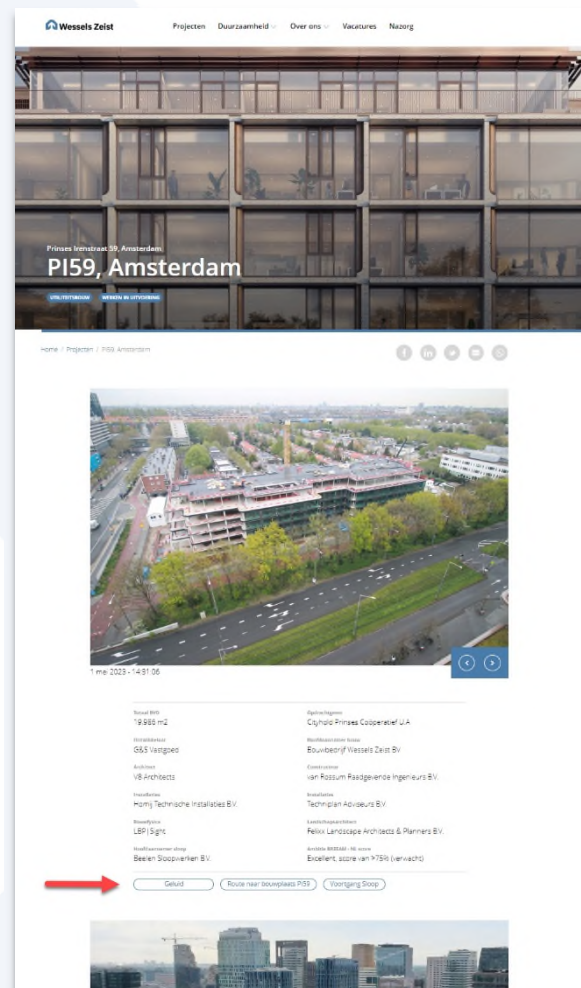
Wessels Zeist

Projecten Duurzaamheid Over ons Vacatures Nazorg

Prinses Irenestraat 59, Amsterdam

PI59, Amsterdam

UTILITEITSBOUW WERKEN IN UITVOERING

Home / Projecten / PI59, Amsterdam

1 mei 2023 - 14:31:06

Totaal BVO
19.986 m2

Opdrachtgever
Cityhold Prinses Coöperatief U.A.

Ontwikkelaar
G&S Vastgoed

Hoofdaannemer bouw
Bouwbedrijf Wessels Zeist BV

Architect
V8 Architects

Constructeur
van Rossum Raadgevende Ingenieurs B.V.

Installateur
Homij Technische Installaties B.V.

Installaties
Techniplan Adviseurs B.V.

Bouwfysica
LBP | Sight

Landschapsarchitect
Felixx Landscape Architects & Planners B.V.

Hoofdaannemer sloop
Beelen Sloopwerken B.V.

Ambitie BREEAM - NL score
Excellent, score van >75% (verwacht)

Geluid Route naar bouwplaats PI59 Voortgang Sloop